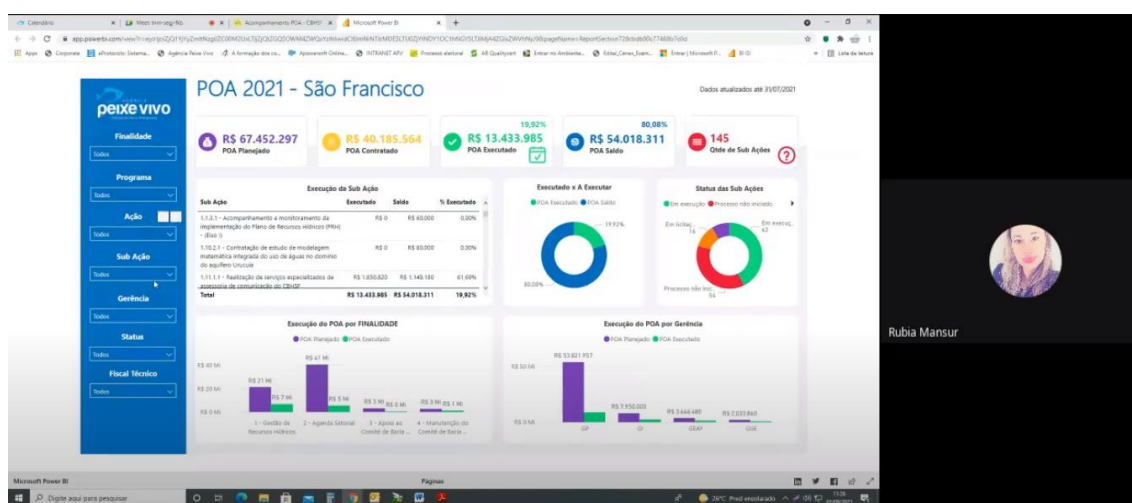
Calendário | Meet: trm-vegr-fto | Acompanhamento POA - CBHSF | Microsoft Power BI

app.powerbi.com/view?r=eyJrIjoiZjQ1YjYyZmItNzg0ZC00M2UxLTg2Y2ItZGQ5OWM4ZWQxYzMiIiwidCI6ImNhNTlhMDESLTUtZjYtNDY1OC1hNGY5LTExMjA4ZGIxZWVhNyJ9&pageName=ReportSection728ddb6b0c77469b7c0d

Apps | Corporate | eProtocolo: Sistema... | Agência Peixe Vivo | A formação dos co... | Apresentação Online... | INTRANET APV | Processo eleitoral | AR Qualityvert | Entrar no Ambiente... | Edital_Canev_Exam... | Entrar | Microsoft P... | BI GI | Lista de leitura

peixe vivo

Finalidade
Todos

Programa
Todos

Ação
Todos

Sub Ação
Todos

Gerência
Todos

Status
Todos

Fiscal Técnico
Todos

POA 2021 - São Francisco

Dados atualizados até 31/07/2021

R$ 67.452.297
POA Planejado

R$ 40.185.564
POA Contratado

19,92%
R$ 13.433.985
POA Executado

80,08%
R$ 54.018.311
POA Saldo

145
Qtde de Sub Ações

Execução da Sub Ação

| Sub Ação | Executado | Saldo | % Executado |
|---|---|---|---|
| 1.1.3.1 - Acompanhamento e monitoramento da implementação do Plano de Recursos Hídricos (PRH) - (Eixo I) | R$ 0 | R$ 60.000 | 0,00% |
| 1.10.2.1 - Contratação de estudo de modelagem matemática integrada do uso de águas no domínio do aquífero Urucuia | R$ 0 | R$ 80.000 | 0,00% |
| 1.11.1.1 - Realização de serviços especializados de assessoria de comunicação do CBHSF | R$ 1.850.820 | R$ 1.149.180 | 61,69% |
| Total | R$ 13.433.985 | R$ 54.018.311 | 19,92% |

Executado x A Executar
POA Executado | POA Saldo
19,92%
80,08%

Status das Sub Ações
Em execução | Processo não iniciado
Em licitaç... 16
Em execuç... 63
Processo não inic... 56

Execução do POA por FINALIDADE
POA Planejado | POA Executado
R$ 40 Mi
R$ 20 Mi
R$ 0 Mi
R$ 21 Mi
R$ 7 Mi
R$ 41 Mi
R$ 5 Mi
R$ 3 Mi
R$ 0 Mi
R$ 3 Mi
R$ 1 Mi
1 - Gestão de Recursos Hídricos
2 - Agenda Setorial
3 - Apoio ao Comitê de Bacia ...
4 - Manutenção do Comitê de Bacia ...

Execução do POA por Gerência
POA Planejado | POA Executado
R$ 53.821.957
R$ 50 Mi
R$ 7.950.000
R$ 3.646.480
R$ 2.033.860
R$ 0 Mi
GP
GI
GEAF
GGE

Rubia Mansur

Microsoft Power BI
Páginas

Digite aqui para pesquisar
26°C Pred ensolarado